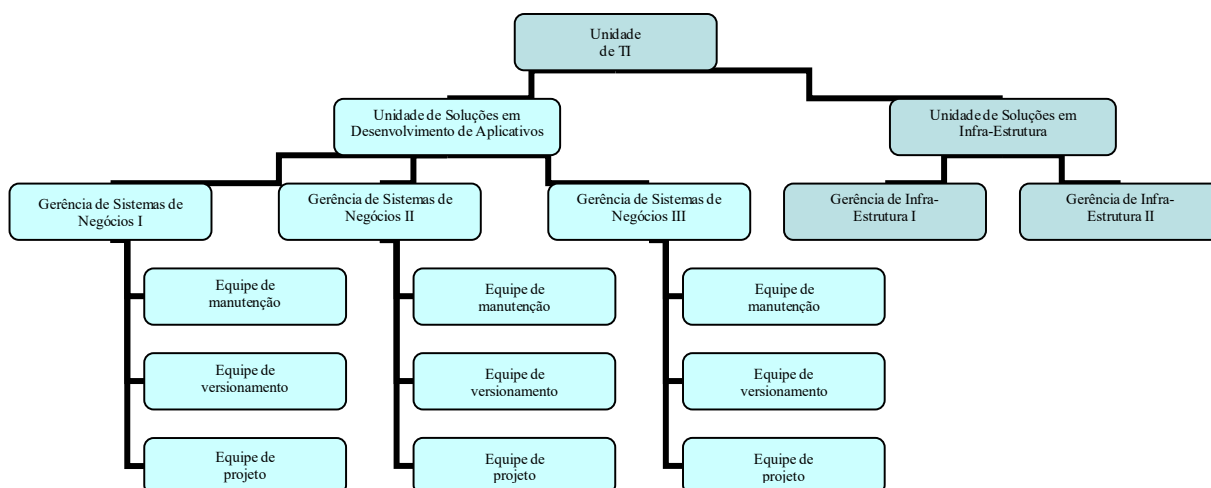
Unidade de TI

Unidade de Soluções em Desenvolvimento de Aplicativos

Unidade de Soluções em Infra-Estrutura

Gerência de Sistemas de Negócios I

Gerência de Sistemas de Negócios II

Gerência de Sistemas de Negócios III

Gerência de Infra-Estrutura I

Gerência de Infra-Estrutura II

Equipe de manutenção

Equipe de versionamento

Equipe de projeto

Equipe de manutenção

Equipe de versionamento

Equipe de projeto

Equipe de manutenção

Equipe de versionamento

Equipe de projeto